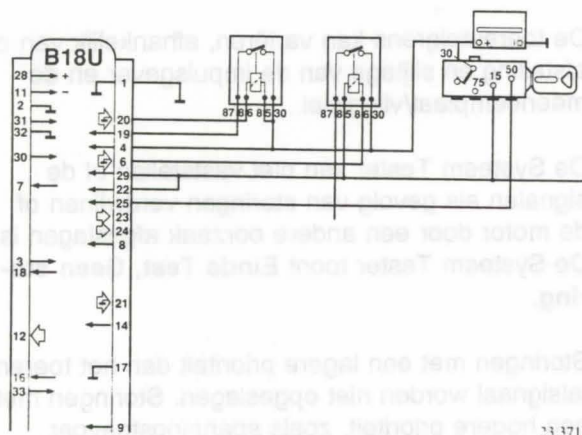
B18U
28
11
1
2
31
32
30
7
3
18
12
15
33
+
-
1
20
19
4
6
29
22
5
23
24
8
21
14
17
16
9
87 86 85 30
87 86 85 30
30
75
15
50
+
De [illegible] van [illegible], afhankelijk van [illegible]
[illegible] stilling, van de impulsgever en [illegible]
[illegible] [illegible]
De System Tester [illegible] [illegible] de
signalen als gevolg van storingen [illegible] of
de motor door een andere oorzaak afgeslagen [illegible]
De System Tester toont Einde Test, Geen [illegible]
ing.
Storingen met een lagere prioriteit dan het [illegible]
stelsignaal worden niet opgeslagen. Storingen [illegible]
een hogere prioriteit, zoals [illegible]
13 371